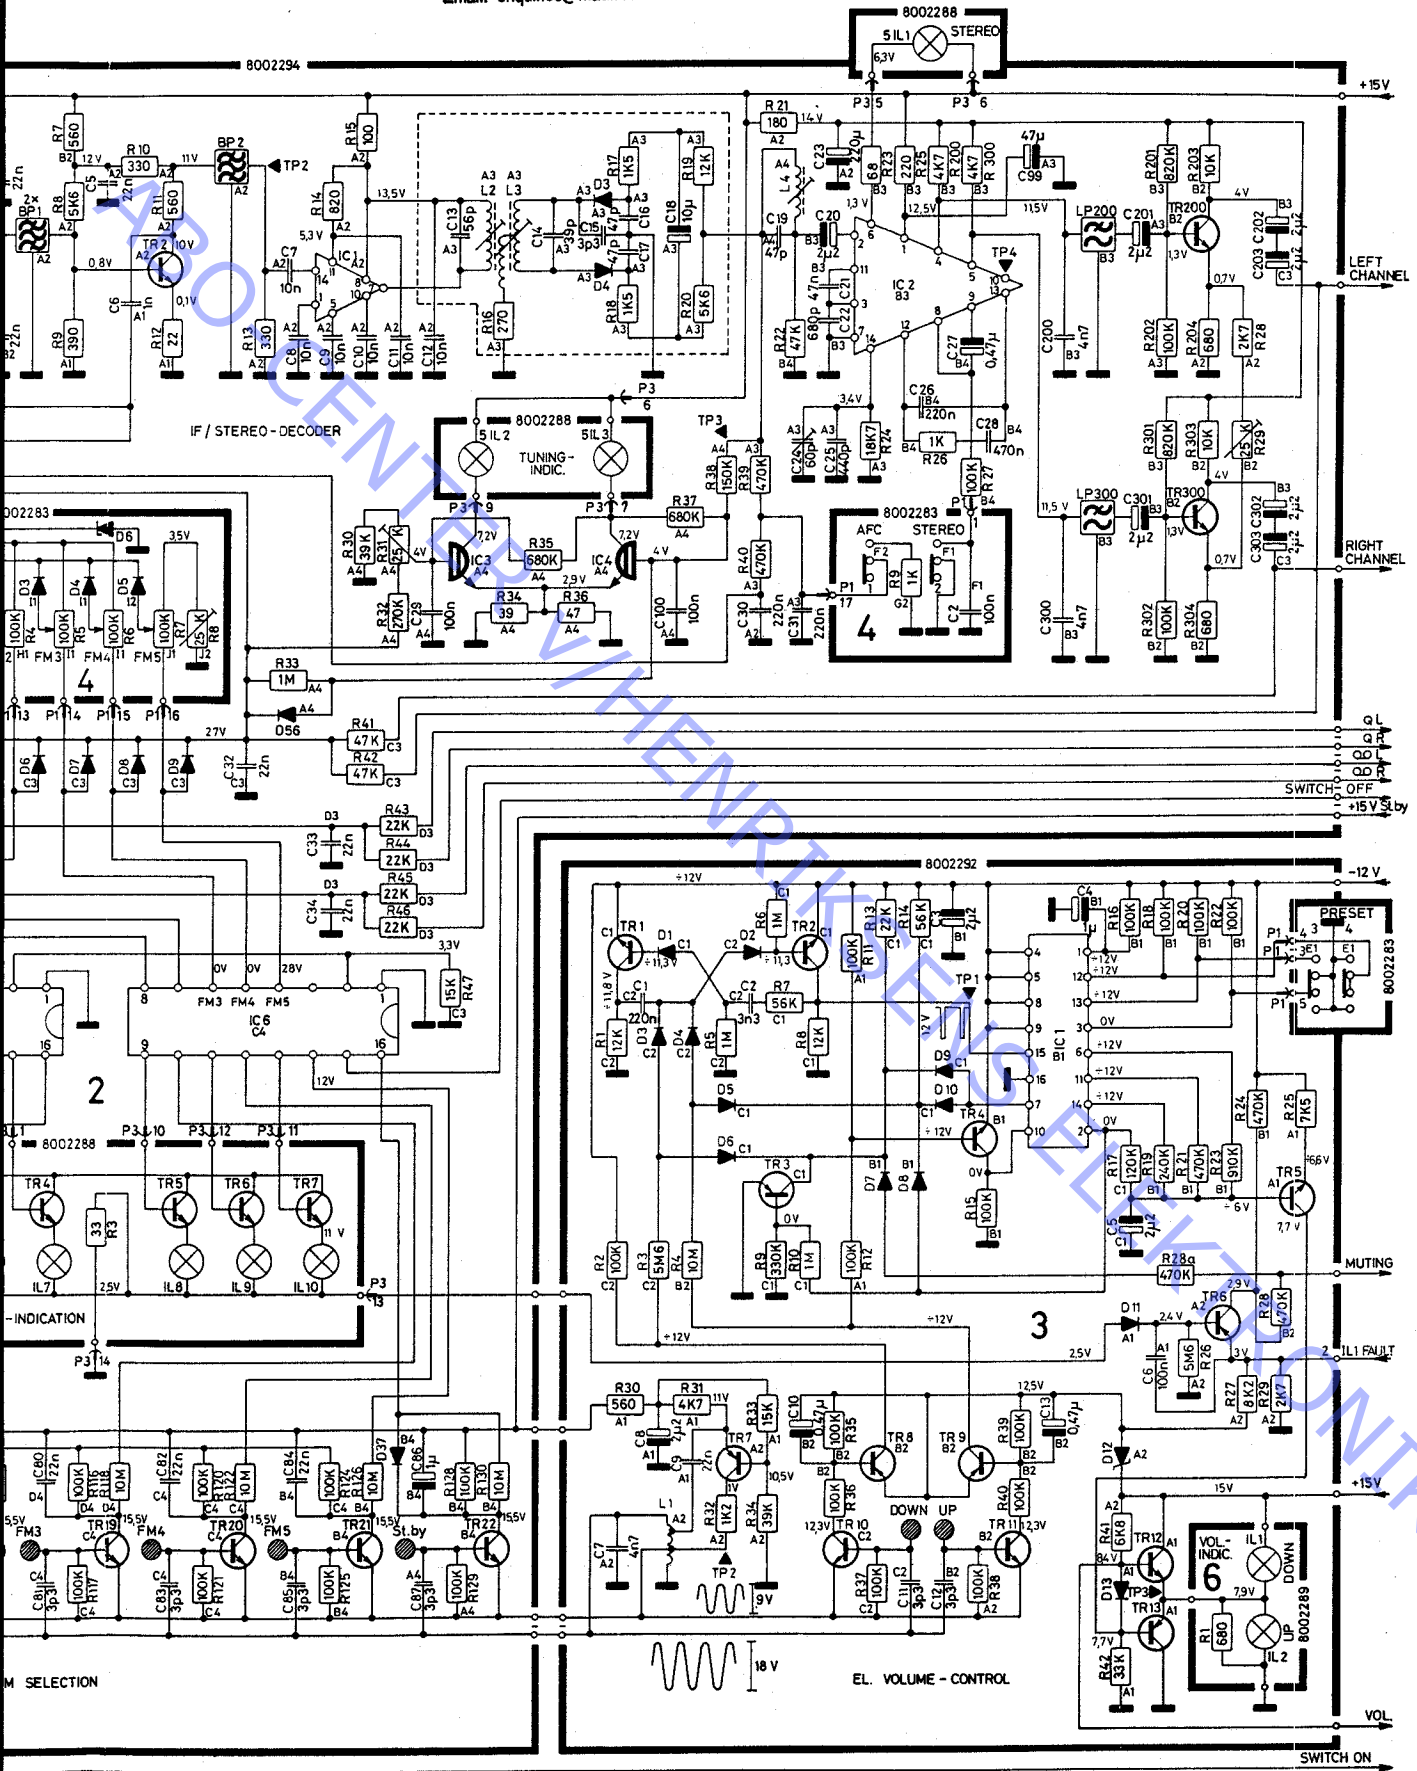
8002288
5IL1
STEREO
6,3V
P3 5
P3 6
+15V
8002294
R7 560
R10 330
12V
11V
BP2
TP2
R15 100
R 21 180
14V
C23 220µ
R23 68
R25 220
R200 4K7
R 300 4K7
47µ C99
R201 820K
R203 10K
2x 22n
BP1
R8 5K6
C5 22n
R11 560
TR2 10V
0,8V
C6 1n
0,1V
R14 820
5,3V
C7 10n
IC1
13,5V
C13 56p
L2 L3
C14 39p
C15 3p3
D3
R17 1K5
C16 47p
C17
D4
R18 1K5
R19 12K
C18 10µ
R20 5K6
L4
C19 47p
C20 2µ2
1,3V
12,5V
11,5V
LP200
C201 2µ2
TR200
4V
C202 2µ2
C203 2µ2
LEFT CHANNEL
1,3V
0,7V
IC2
TP4
R9 390
R12 22
R13 330
C8 10n
C9 10n
C10 10n
C11 10n
C12 10n
R16 270
R22 47K
680p
47n C21
C22
C27 0,47µ
C200 4n7
R202 100K
R204 680
R28 2K7
IF / STEREO - DECODER
P3 6
8002288
5IL2
5IL3
TUNING-INDIC.
TP3
3,4V
C26 220n
1K R26
C28 470n
R301 820K
R303 10K
R29 25K
C24 60p
C25 440p
R24 18K7
R38 150K
R39 470K
R27 100K
002283
D6
3,5V
P3 9
P3 7
R37 680K
7,2V
7,2V
P1 1
8002283
AFC STEREO
F2 F1
LP300
C301 2µ2
TR300
4V
C302 2µ2
C303 2µ2
RIGHT CHANNEL
11,5V
1,3V
0,7V
D3 D4 D5
R30 39K
R31 25K
4V
IC3
R35 680K
IC4
4V
2,9V
R40 470K
R4 100K
R5 100K
R6 100K
R7 25K
R8
FM3 FM4 FM5
4
R32 270K
C29 100n
R34 39
R36 47
C100 100n
100n
C30 220n
C31 220n
P1 17
R9 1K
C2 100n
4
C300 4n7
R302 100K
R304 680
R33 1M
P1 13 P1 14 P1 15 P1 16
D56
R41 47K
R42 47K
27V
D6 D7 D8 D9
C32 22n
Q L
Q R
SWITCH OFF
+15V St.by
R43 22K
R44 22K
R45 22K
R46 22K
C33 22n
C34 22n
8002292
-12V
÷12V
TR1
D1
D2
R6 1M
TR2
R11 100K
R13 22K
R14 56K
C4
2µ2
R16 100K
R18 100K
R20 100K
R22 100K
PRESET
8002283
÷11,3V
÷11,3
C1 220n
C2 3n3
R7 56K
TP1
3,3V
0V 0V 28V
FM3 FM4 FM5
IC6
R47 15K
+11,8V
R1 12K
D3 D4
R5 1M
R8 12K
D9
D10
IC1
+12V
+12V
÷12V
0V
÷12V
÷12V
÷12V
0V
16
2
12V
D5
D6
TR4
÷12V
R24 470K
R25 7K5
+6,6V
P3 10
P3 12
P3 11
8002288
TR3
0V
0V
D7
D8
R15 100K
R17 120K
R19 240K
R21 470K
R23 910K
TR5
÷6V
7,7V
TR4
TR5 TR6 TR7
R3 33
11V
C5 2µ2
R2 100K
R3 5M6
R4 10M
R9 330K
R10 1M
R12 100K
R28a 470K
MUTING
IL7 IL8 IL9 IL10
2,5V
P3 13
-INDICATION
P3 14
+12V
÷12V
3
D11
2,4V
TR6
2,9V
R28 470K
2,5V
C6 100n
R26 5M6
3V
IL1 FAULT
R27 8K2
R29 2K7
R30 560
R31 4K7
11V
R33 15K
C10 0,47µ
R35 100K
TR8
TR9
R39 100K
12,5V
C13 0,47µ
C8 2µ2
C9 22n
TR7
11V
10,5V
D12
+15V
C80 22n
R116 100K
R118 10M
C82 22n
R120 100K
R122 10M
C84 22n
R124 100K
R126 10M
D37
C86 1µ
R128 100K
R130 10M
5,5V
FM3
TR19
15,5V
FM4
TR20
15,5V
FM5
TR21
15,5V
St.by
TR22
15,5V
R32 1K2
R34 39K
R36 100K
DOWN UP
R40 100K
15V
C81 3p3
R117 100K
C83 3p3
R121 100K
C85 3p3
R125 100K
C87 3p3
R129 100K
C7 4n7
L1
TP2
9V
12,3V
TR10
R37 100K
C11 3p3
C12 3p3
R38 100K
TR11
12,3V
R41 6K8
8,4V
TR12
TP3
TR13
D13
VOL.-INDIC.
6
IL1
DOWN
7,9V
R1 680
UP
8002289
7,7V
R42 33K
IL2
18V
M SELECTION
EL. VOLUME - CONTROL
VOL.
SWITCH ON
AUDIO CENTER V/HENRIKSENS ELEKTRONIK